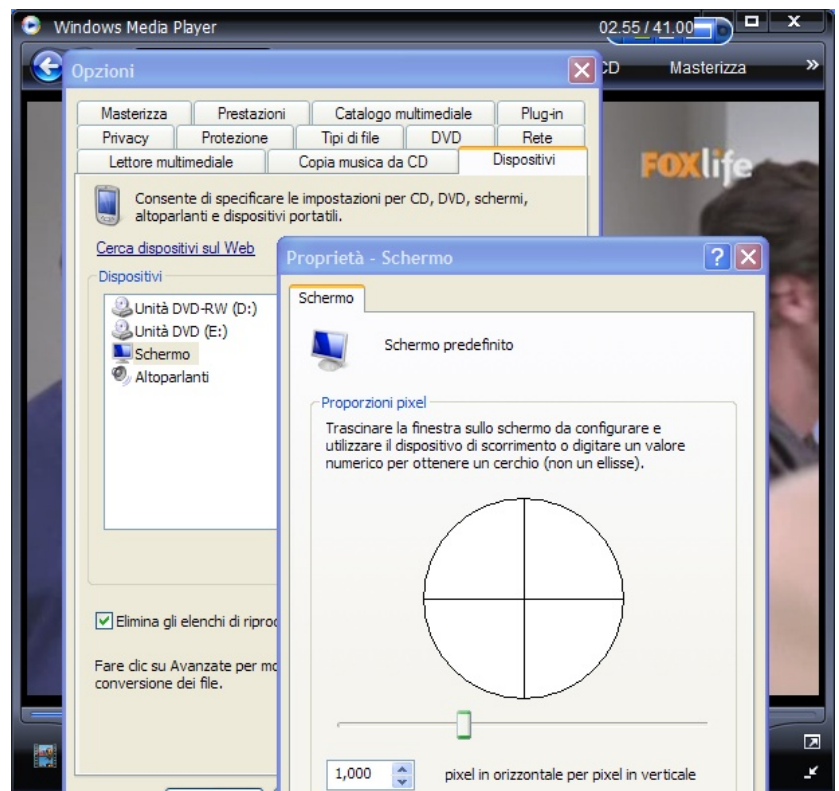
Windows Media Player

02.55 / 41.00

CD

Masterizza

Opzioni

Masterizza | Prestazioni | Catalogo multimediale | Plug-in
Privacy | Protezione | Tipi di file | DVD | Rete
Lettore multimediale | Copia musica da CD | Dispositivi

Consente di specificare le impostazioni per CD, DVD, schermi, altoparlanti e dispositivi portatili.

Cerca dispositivi sul Web

Dispositivi

Unità DVD-RW (D:)
Unità DVD (E:)
Schermo
Altoparlanti

Elimina gli elenchi di riprod

Fare clic su Avanzate per mo conversione dei file.

FOXlife

Proprietà - Schermo

Schermo

Schermo predefinito

Proporzioni pixel

Trascinare la finestra sullo schermo da configurare e utilizzare il dispositivo di scorrimento o digitare un valore numerico per ottenere un cerchio (non un ellisse).

1,000

pixel in orizzontale per pixel in verticale